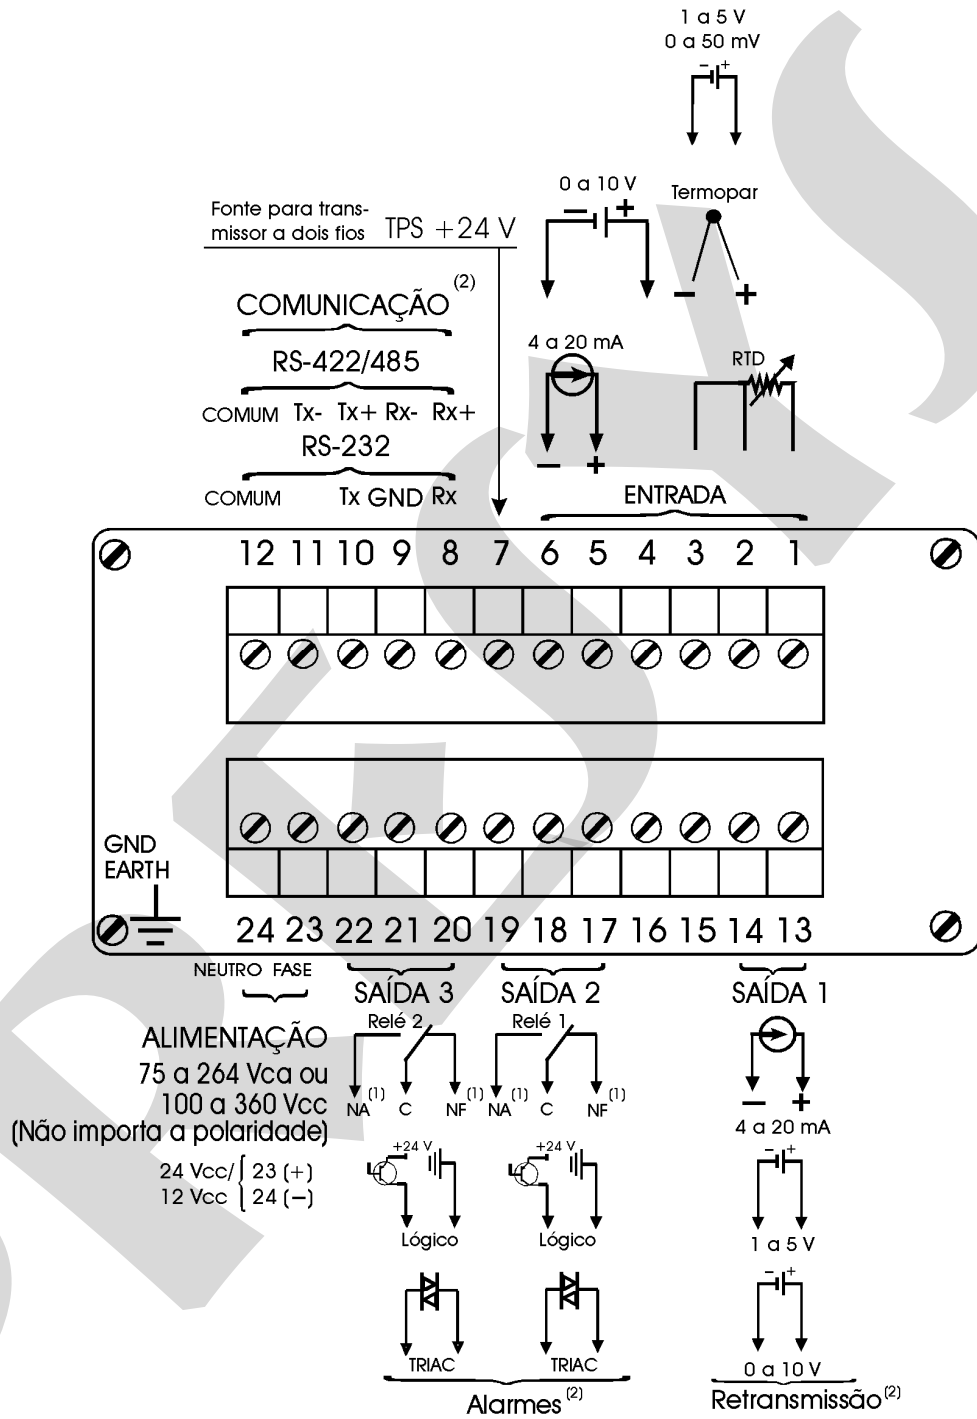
1 a 5 V
0 a 50 mV

0 a 10 V

Termopar

Fonte para transmissor a dois fios TPS +24 V

COMUNICAÇÃO$^{(2)}$

RS-422/485

COMUM Tx- Tx+ Rx- Rx+

RS-232

COMUM Tx GND Rx

4 a 20 mA

RTD

ENTRADA

12 11 10 9 8 7 6 5 4 3 2 1

GND
EARTH

24 23 22 21 20 19 18 17 16 15 14 13

NEUTRO FASE

SAÍDA 3

SAÍDA 2

SAÍDA 1

ALIMENTAÇÃO
75 a 264 Vca ou
100 a 360 Vcc
(Não importa a polaridade)

24 Vcc/ 23 (+)
12 Vcc 24 (−)

Relé 2

Relé 1

NA$^{(1)}$ C NF$^{(1)}$ NA$^{(1)}$ C NF$^{(1)}$

4 a 20 mA

+24 V

+24 V

Lógico

Lógico

1 a 5 V

TRIAC

TRIAC

0 a 10 V

Alarmes$^{(2)}$

Retransmissão$^{(2)}$